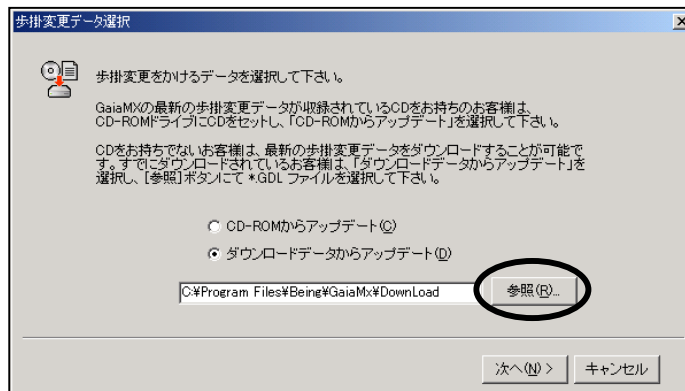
歩掛変更データ選択

歩掛変更をかけるデータを選択して下さい。

GaiaMXの最新の歩掛変更データが収録されているCDをお持ちのお客様は、CD-ROMドライブにCDをセットし、「CD-ROMからアップデート」を選択して下さい。

CDをお持ちでないお客様は、最新の歩掛変更データをダウンロードすることが可能です。すでにダウンロードされているお客様は、「ダウンロードデータからアップデート」を選択し、[参照]ボタンにて *.GDL ファイルを選択して下さい。

CD-ROMからアップデート(C)

ダウンロードデータからアップデート(D)

C:¥Program Files¥Being¥GaiaMx¥DownLoad

参照(R)...

次へ(N) >

キャンセル